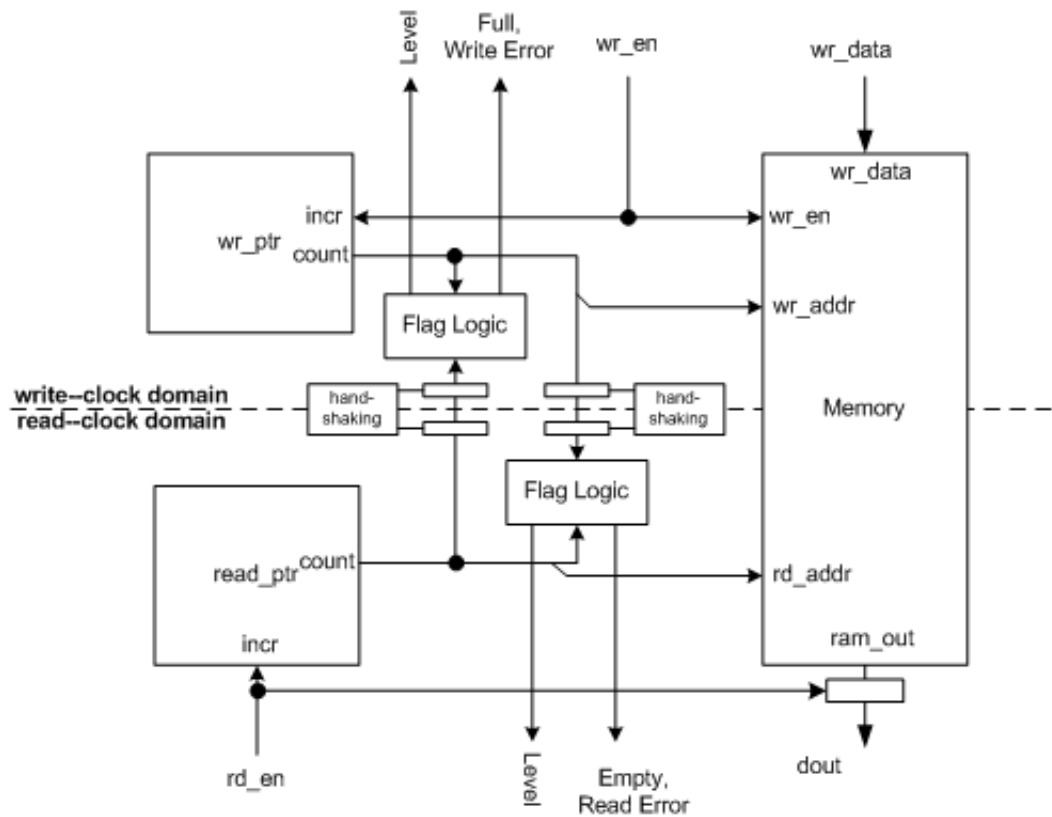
Level

Full,
Write Error

wr_en

wr_data

wr_data

incr

wr_ptr

count

wr_en

Flag Logic

wr_addr

write--clock domain
read--clock domain

hand-shaking

hand-shaking

Memory

Flag Logic

read_ptr

count

rd_addr

incr

ram_out

rd_en

Level

Empty,
Read Error

dout